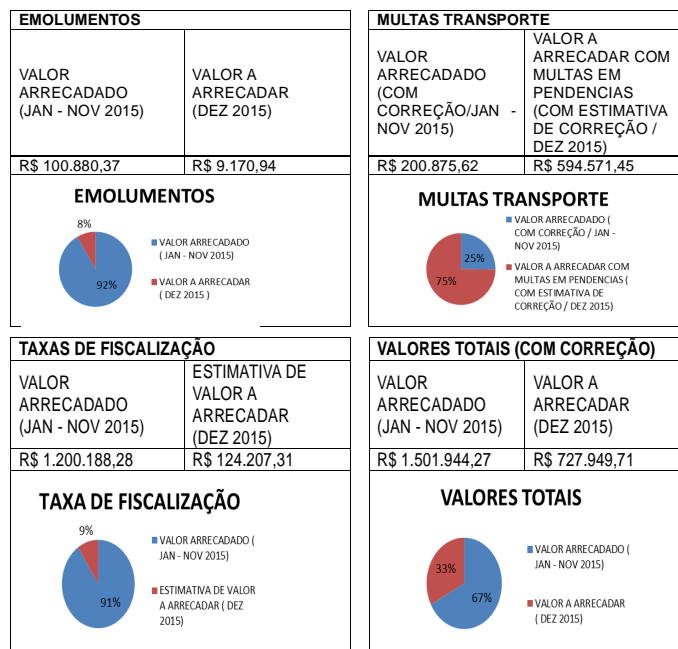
| EMOLUMENTOS | |
|---|---|
| VALOR ARRECADADO (JAN - NOV 2015) | VALOR A ARRECADAR (DEZ 2015) |
| R$ 100.880,37 | R$ 9.170,94 |

EMOLUMENTOS

8%

92%

VALOR ARRECADADO ( JAN - NOV 2015)

VALOR A ARRECADAR ( DEZ 2015 )

| MULTAS TRANSPORTE | |
|---|---|
| VALOR ARRECADADO (COM CORREÇÃO/JAN - NOV 2015) | VALOR A ARRECADAR COM MULTAS EM PENDENCIAS (COM ESTIMATIVA DE CORREÇÃO / DEZ 2015) |
| R$ 200.875,62 | R$ 594.571,45 |

MULTAS TRANSPORTE

25%

75%

VALOR ARRECADADO ( COM CORREÇÃO / JAN - NOV 2015)

VALOR A ARRECADAR COM MULTAS EM PENDENCIAS ( COM ESTIMATIVA DE CORREÇÃO / DEZ 2015)

| TAXAS DE FISCALIZAÇÃO | |
|---|---|
| VALOR ARRECADADO (JAN - NOV 2015) | ESTIMATIVA DE VALOR A ARRECADAR (DEZ 2015) |
| R$ 1.200.188,28 | R$ 124.207,31 |

TAXA DE FISCALIZAÇÃO

9%

91%

VALOR ARRECADADO ( JAN - NOV 2015)

ESTIMATIVA DE VALOR A ARRECADAR ( DEZ 2015)

| VALORES TOTAIS (COM CORREÇÃO) | |
|---|---|
| VALOR ARRECADADO (JAN - NOV 2015) | VALOR A ARRECADAR (DEZ 2015) |
| R$ 1.501.944,27 | R$ 727.949,71 |

VALORES TOTAIS

33%

67%

VALOR ARRECADADO ( JAN - NOV 2015)

VALOR A ARRECADAR ( DEZ 2015)